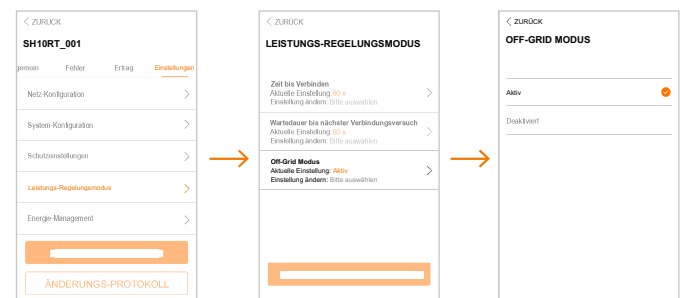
< ZURÜCK

SH10RT_001

gemein Fehler Ertrag Einstellungen

Netz-Konfiguration

System-Konfiguration

Schutzeinstellungen

Leistungs-Regelungsmodus

Energie-Management

ÄNDERUNGS-PROTOKOLL

< ZURÜCK

LEISTUNGS-REGELUNGSMODUS

Zeit bis Verbinden
Aktuelle Einstellung: 60 s
Einstellung ändern: Bitte auswählen

Wartedauer bis nächster Verbindungsversuch
Aktuelle Einstellung: 60 s
Einstellung ändern: Bitte auswählen

Off-Grid Modus
Aktuelle Einstellung: Aktiv
Einstellung ändern: Bitte auswählen

< ZURÜCK

OFF-GRID MODUS

Aktiv

Deaktiviert